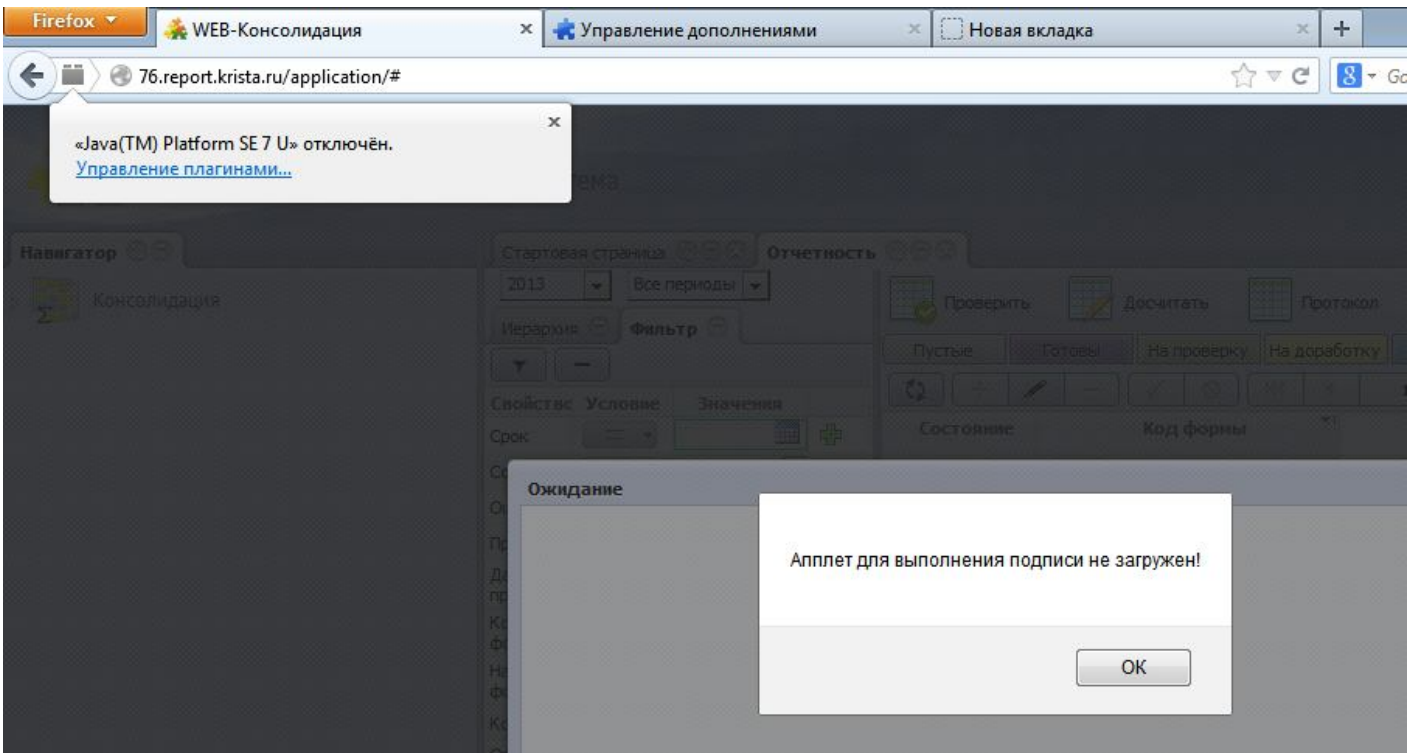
Firefox

WEB-Консолидация ×

Управление дополнениями ×

Новая вкладка ×

+

76.report.krista.ru/application/#

«Java(TM) Platform SE 7 U» отключён.
Управление плагинами...

×

Навигатор

Консолидация

Стартовая страница

Отчетность

2013

Все периоды

Иерархия

Фильтр

Свойство

Условие

Значения

Срок

Проверить

Досчитать

Протокол

Пустые

Готовы

На проверку

На доработку

Состояние

Код формы

Ожидание

Апплет для выполнения подписи не загружен!

OK